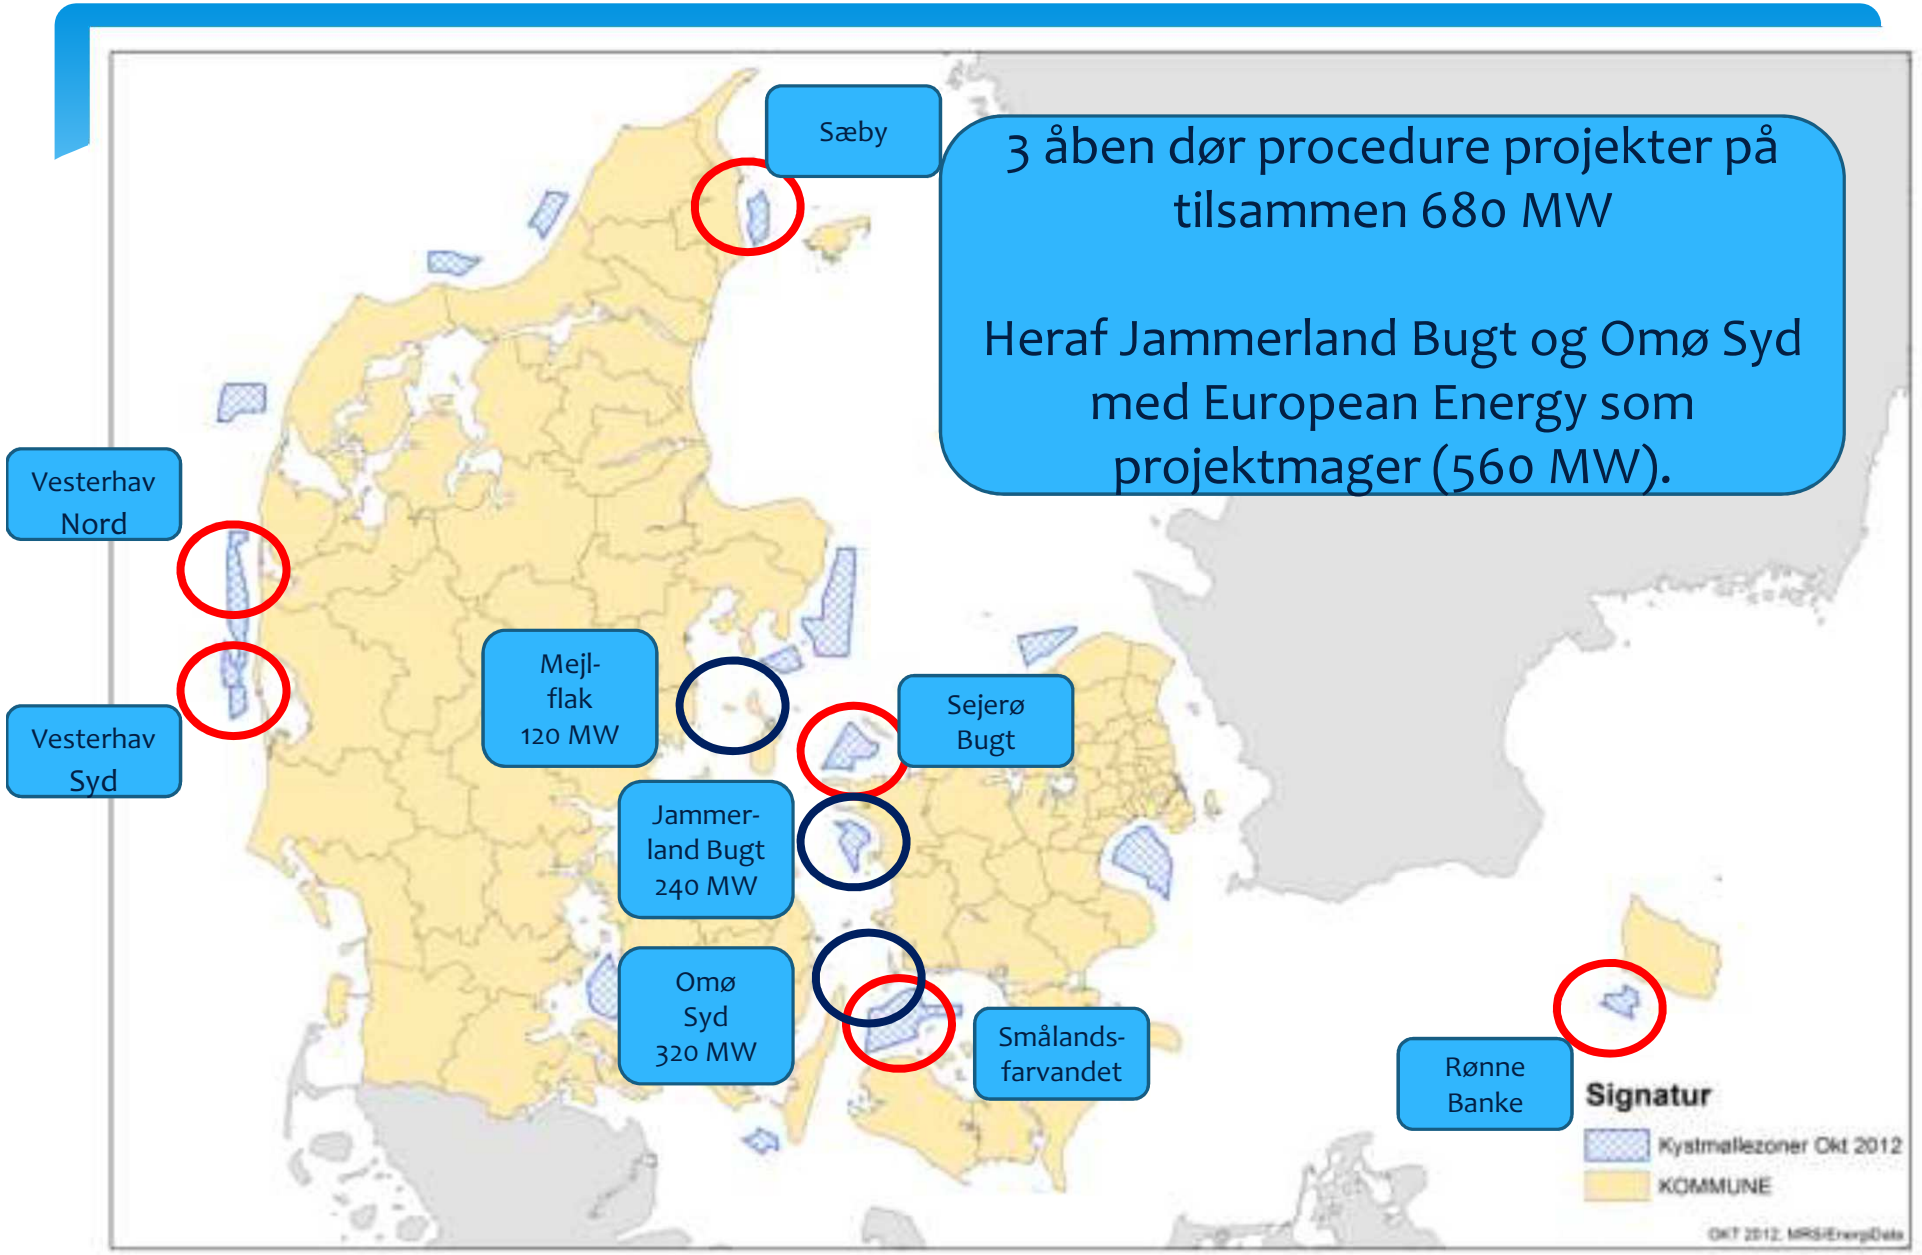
3 åben dør procedure projekter på tilsammen 680 MW

Heraf Jammerland Bugt og Omø Syd med European Energy som projektmager (560 MW).

Sæby

Vesterhav Nord

Vesterhav Syd

Mejl-flak 120 MW

Sejerø Bugt

Jammer-land Bugt 240 MW

Omø Syd 320 MW

Smålands-farvandet

Rønne Banke

Signatur

Kystmøllezoner Okt 2012

KOMMUNE

OKT 2012, MRS/EnergiData